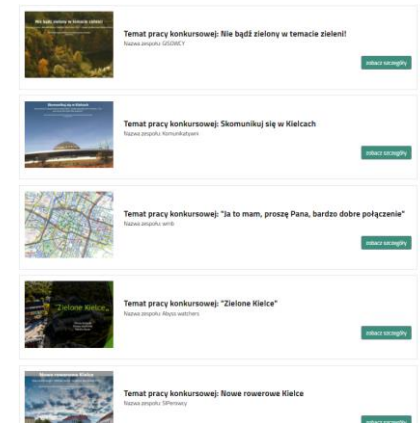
Nie bądź zielony w temacie zieleni

Temat pracy konkursowej: Nie bądź zielony w temacie zieleni!

Nazwa zespołu: GISOWCY

zobacz szczegóły

Skomunikuj się w Kielcach

Temat pracy konkursowej: Skomunikuj się w Kielcach

Nazwa zespołu: Komunikatywni

zobacz szczegóły

Temat pracy konkursowej: "Ja to mam, proszę Pana, bardzo dobre połączenie"

Nazwa zespołu: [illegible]

zobacz szczegóły

"Zielone Kielce"

Temat pracy konkursowej: "Zielone Kielce"

Nazwa zespołu: Abyss watchers

zobacz szczegóły

Nowe rowerowe Kielce

Temat pracy konkursowej: Nowe rowerowe Kielce

Nazwa zespołu: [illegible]

zobacz szczegóły